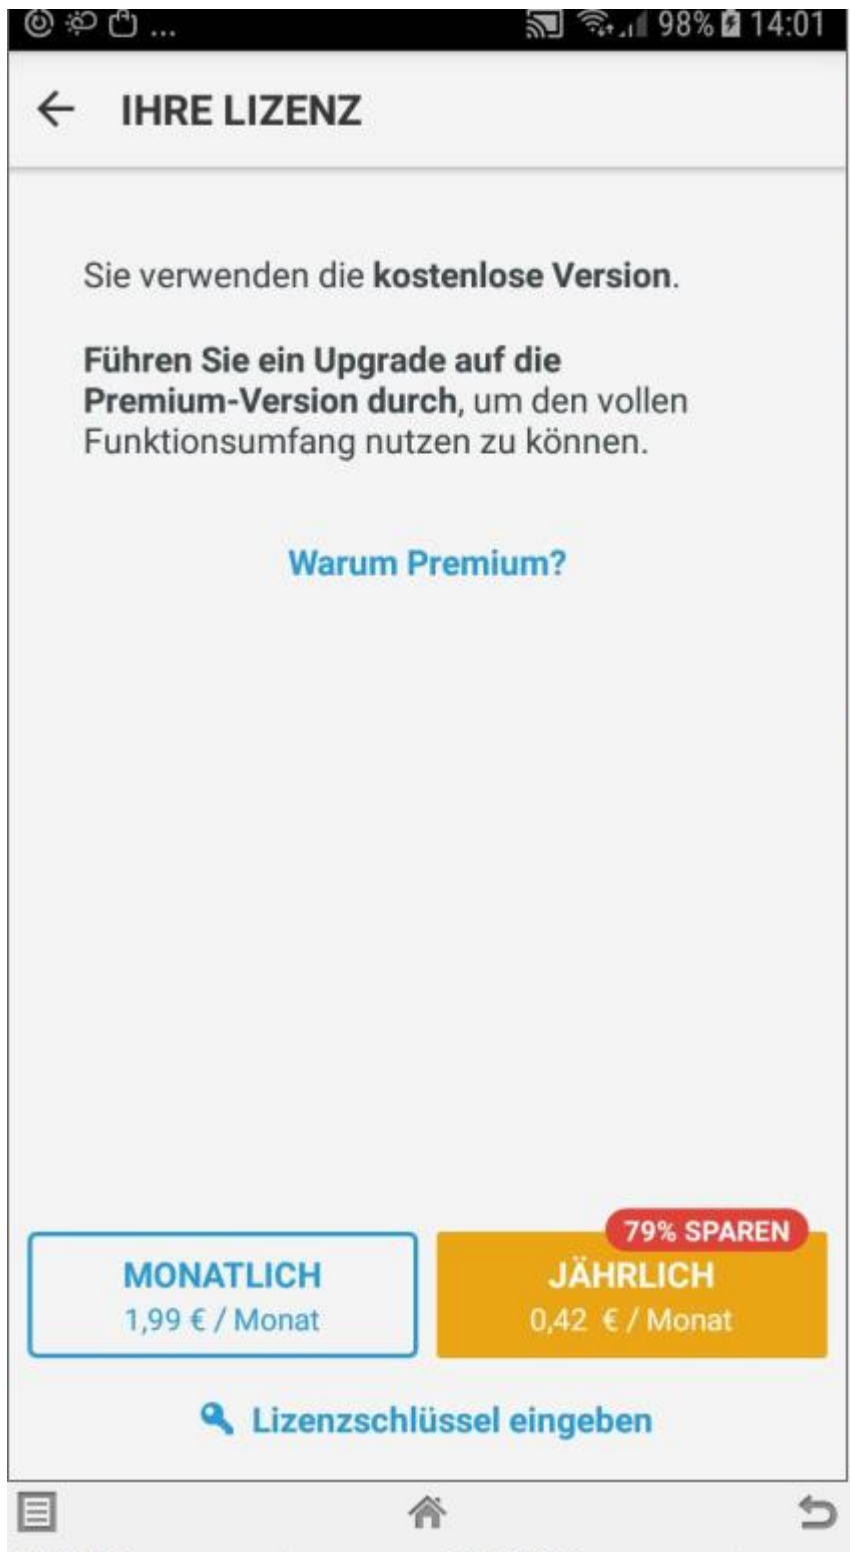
98% 14:01

IHRE LIZENZ

Sie verwenden die **kostenlose Version**.

**Führen Sie ein Upgrade auf die Premium-Version durch**, um den vollen Funktionsumfang nutzen zu können.

Warum Premium?

MONATLICH
1,99 € / Monat

79% SPAREN
JÄHRLICH
0,42 € / Monat

Lizenzschlüssel eingeben